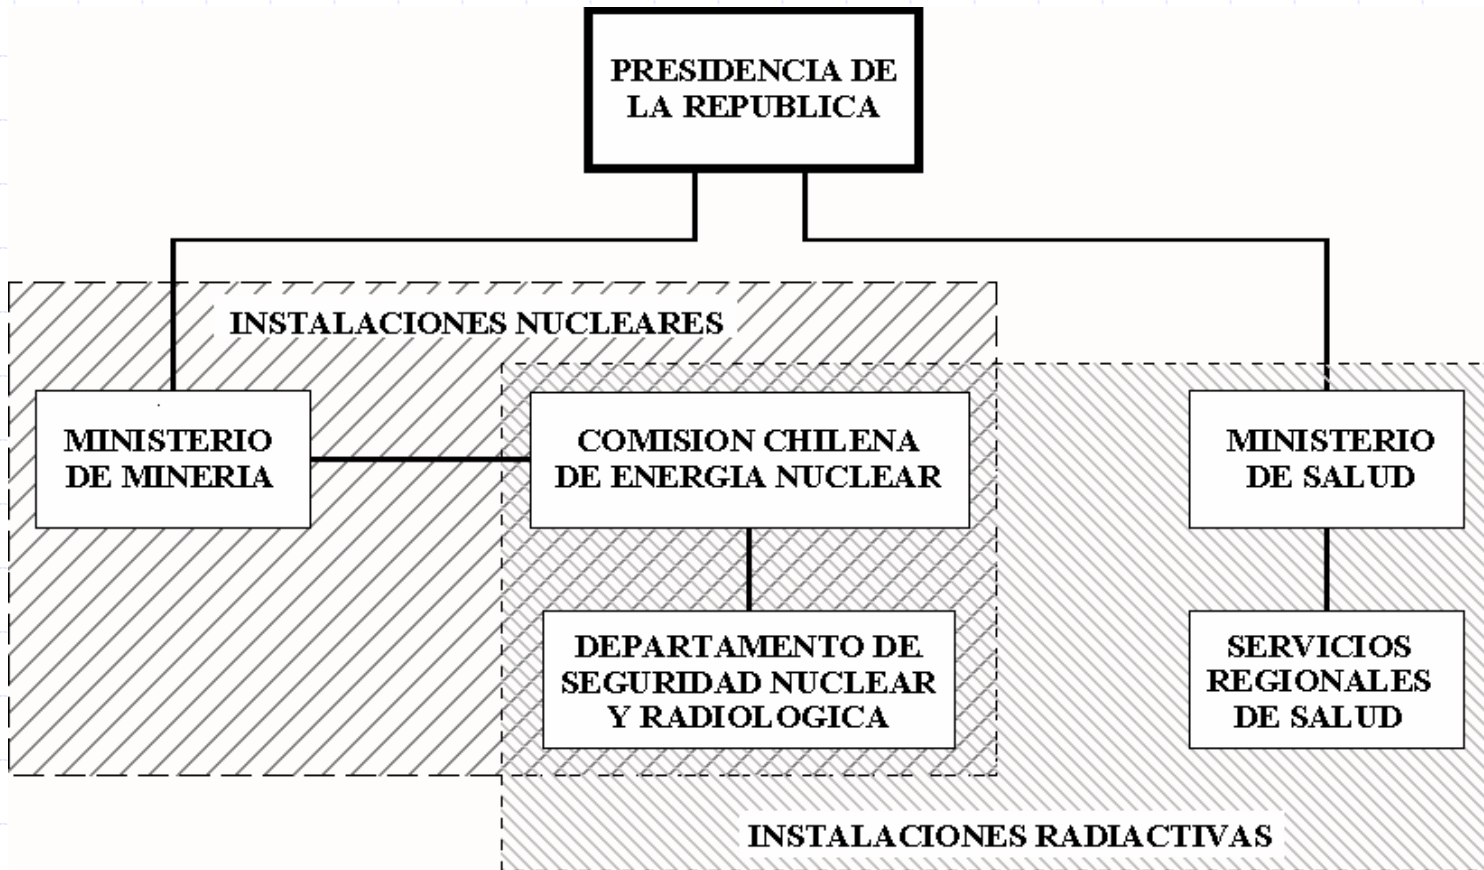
PRESIDENCIA DE LA REPUBLICA

INSTALACIONES NUCLEARES

MINISTERIO DE MINERIA

COMISION CHILENA DE ENERGIA NUCLEAR

MINISTERIO DE SALUD

DEPARTAMENTO DE SEGURIDAD NUCLEAR Y RADIOLOGICA

SERVICIOS REGIONALES DE SALUD

INSTALACIONES RADIACTIVAS